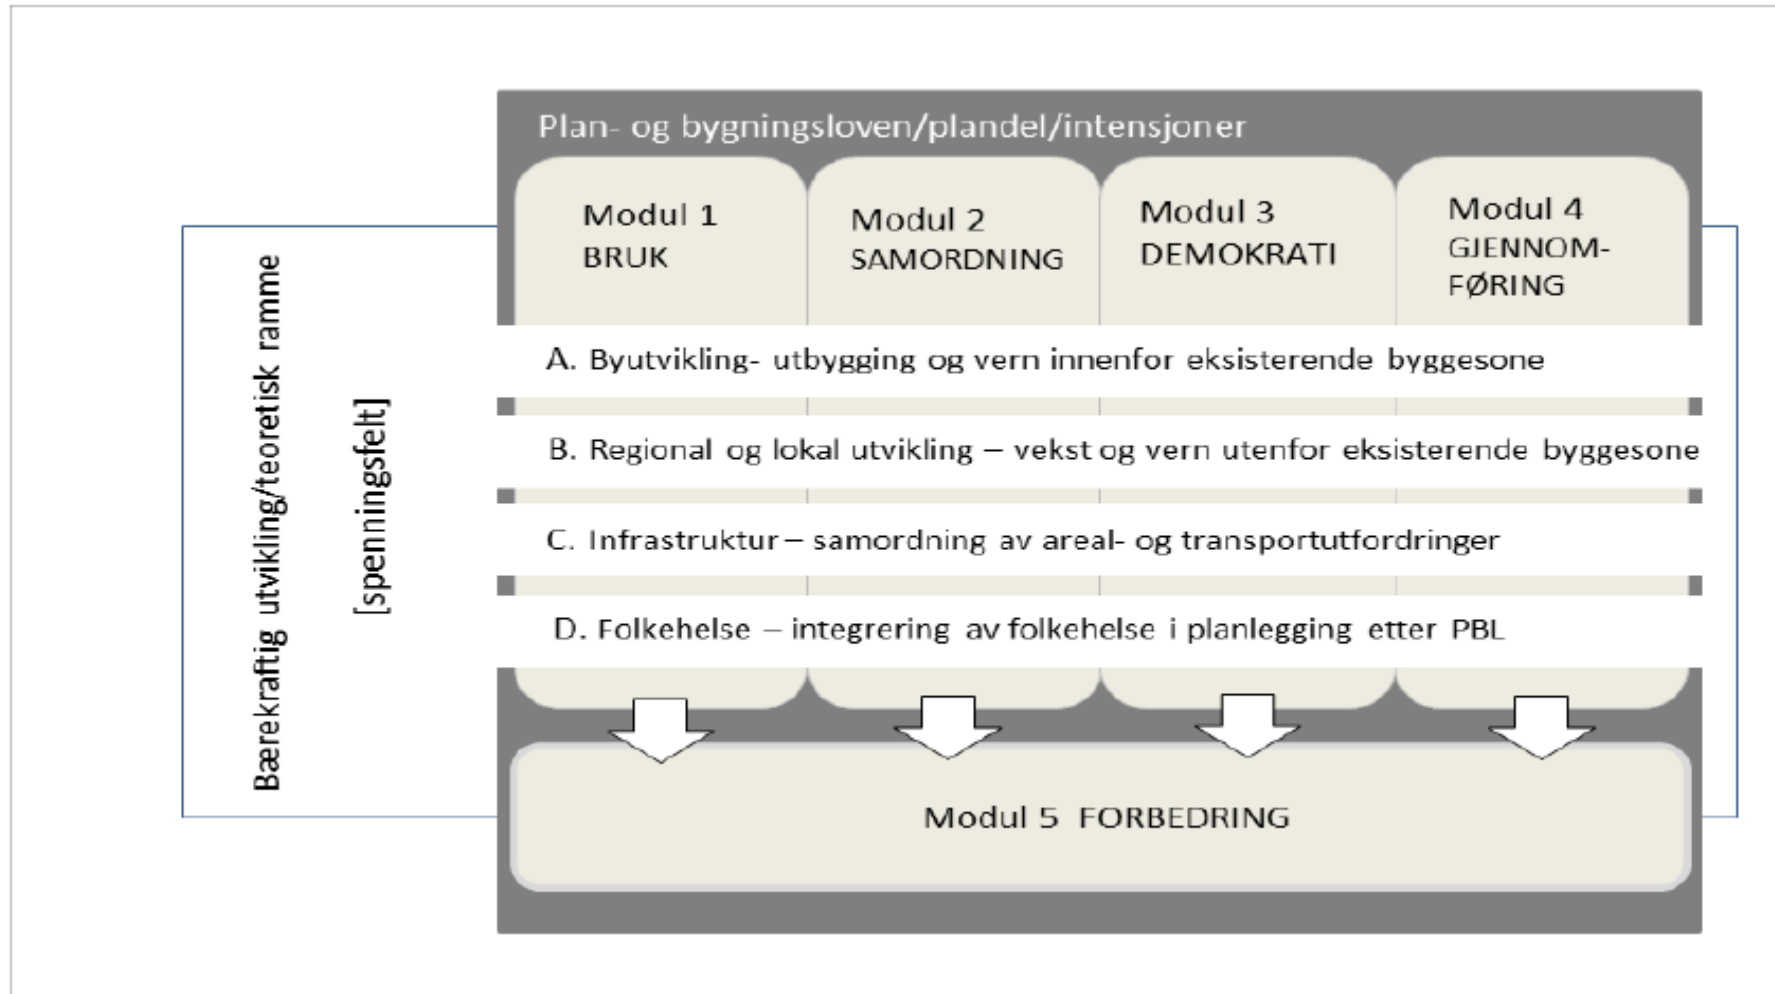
Bærekraftig utvikling/teoretisk ramme

[spenningsfelt]

Plan- og bygningsloven/plandel/intensjoner

Modul 1
BRUK

Modul 2
SAMORDNING

Modul 3
DEMOKRATI

Modul 4
GJENNOMFØRING

A. Byutvikling- utbygging og vern innenfor eksisterende byggesone

B. Regional og lokal utvikling – vekst og vern utenfor eksisterende byggesone

C. Infrastruktur – samordning av areal- og transportutfordringer

D. Folkehelse – integrering av folkehelse i planlegging etter PBL

Modul 5 FORBEDRING